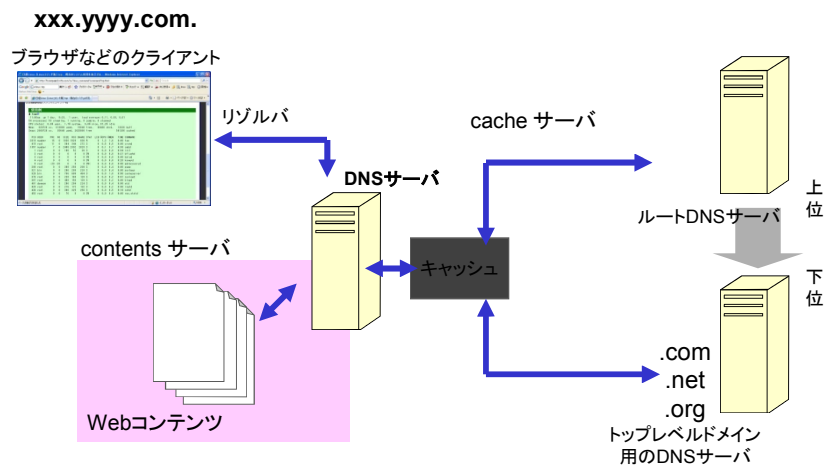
xxx.yyyy.com.

ブラウザなどのクライアント

リゾルバ

cache サーバ

DNSサーバ

上位

ルートDNSサーバ

contents サーバ

キャッシュ

下位

.com
.net
.org

Webコンテンツ

トップレベルドメイン用のDNSサーバ